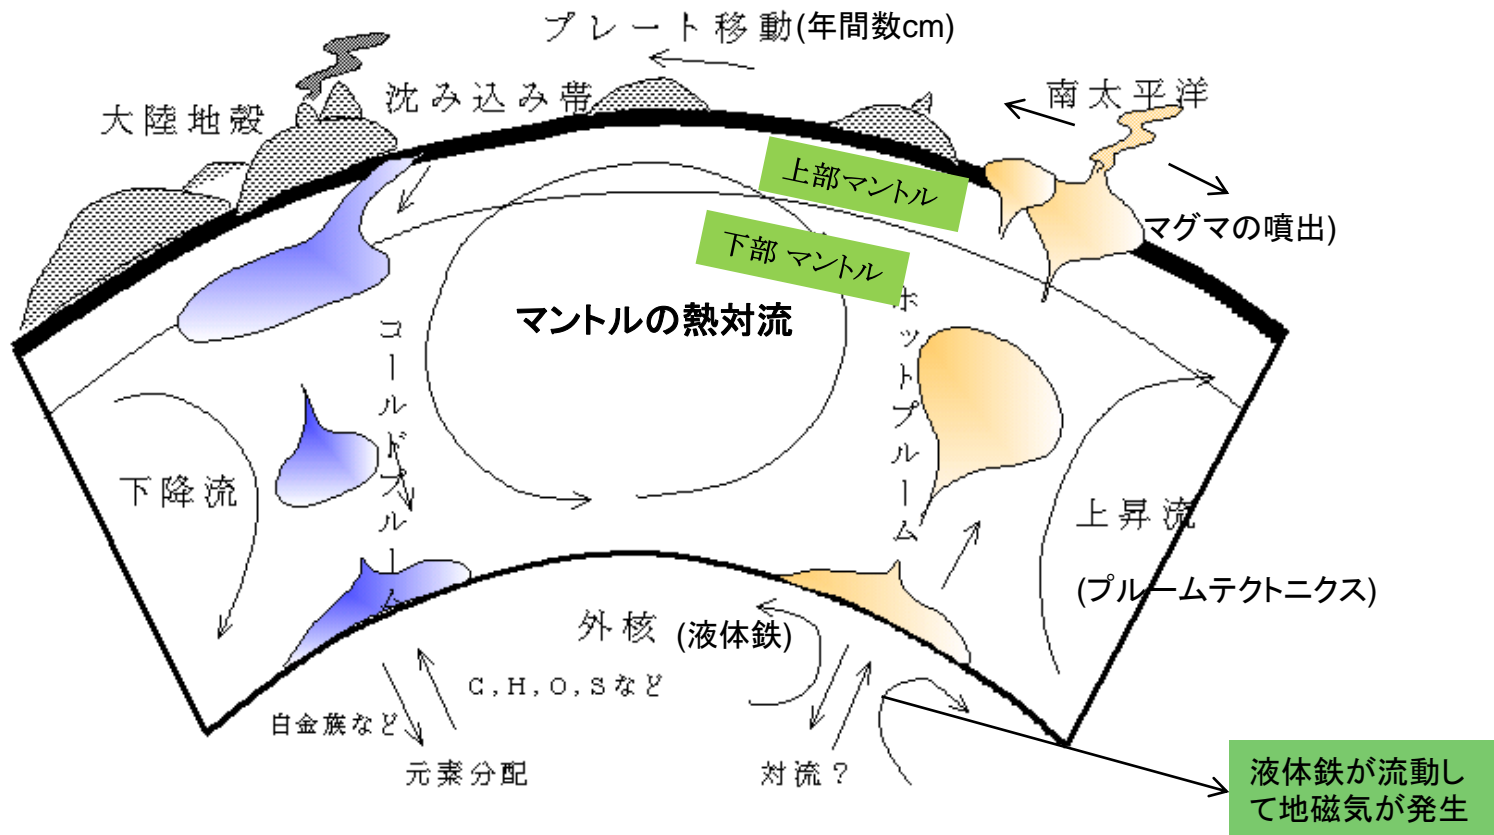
プレート移動(年間数cm)

大陸地殻

沈み込み帯

南太平洋

上部マントル

下部マントル

マグマの噴出)

マントルの熱対流

コールドプルーム

ホットプルーム

下降流

上昇流

(プルームテクトニクス)

外核 (液体鉄)

C,H,O,Sなど

白金族など

元素分配

対流?

液体鉄が流動して地磁気が発生